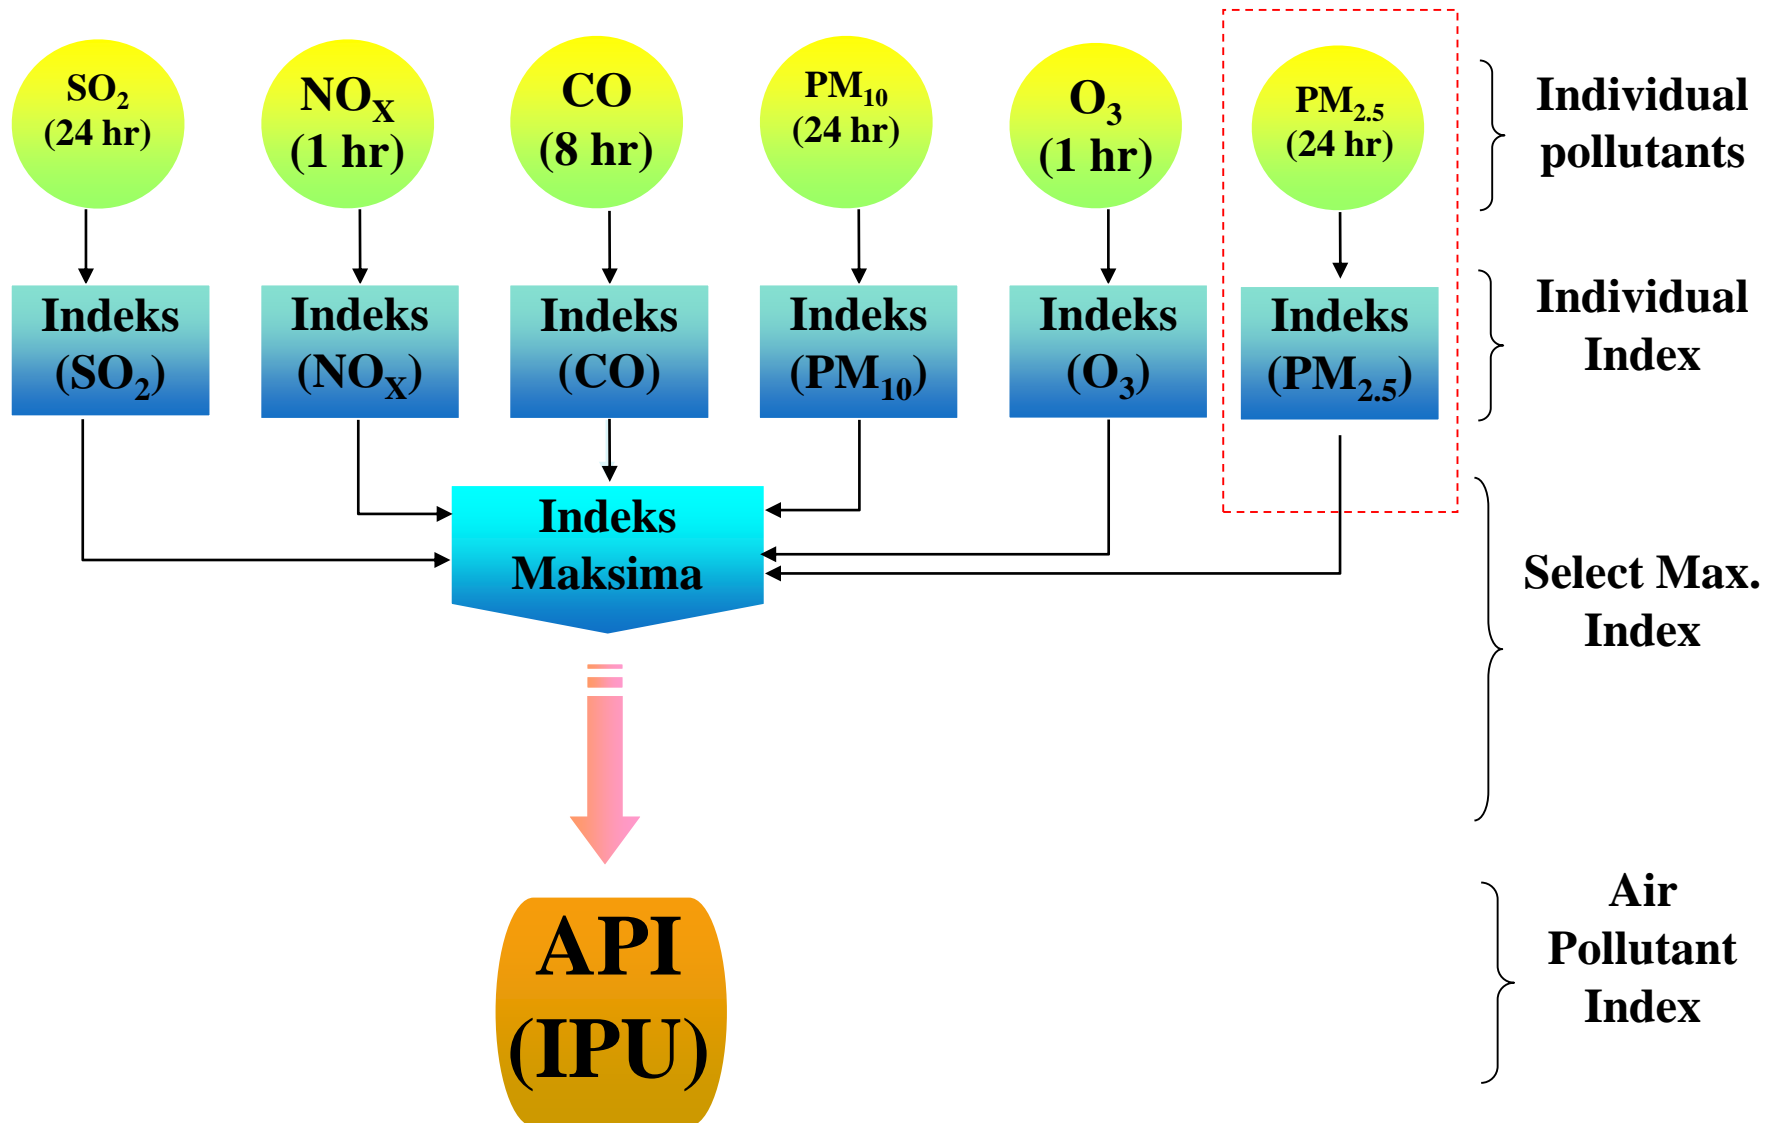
$SO_2$ (24 hr)

$NO_X$ (1 hr)

CO (8 hr)

$PM_{10}$ (24 hr)

$O_3$ (1 hr)

$PM_{2.5}$ (24 hr)

Individual pollutants

Indeks ($SO_2$)

Indeks ($NO_X$)

Indeks (CO)

Indeks ($PM_{10}$)

Indeks ($O_3$)

Indeks ($PM_{2.5}$)

Individual Index

Indeks Maksima

Select Max. Index

API (IPU)

Air Pollutant Index